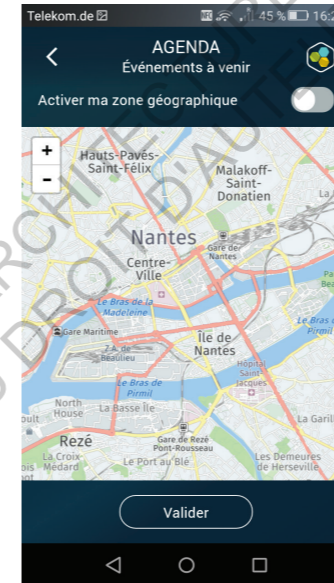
Telekom.de 45 % 16:
<
AGENDA
Événements à venir
Activer ma zone géographique
+
-
Hauts-Pavés-Saint-Félix
Malakoff-Saint-Donatien
Nantes
Gare de Nantes
Centre-Ville
Le Bras de la Madeleine
Gare Maritime
Île de Beaulieu
Île de Nantes
Le Bras de Pirmil
Hôpital Saint Jacques
North House
La Basse Île
Rezé
Gare de Rezé Pont-Rousseau
La Croix Médard
Le Port au Blé
Les Demeures de Herseville
La Garil
Valider
◁ ○ □